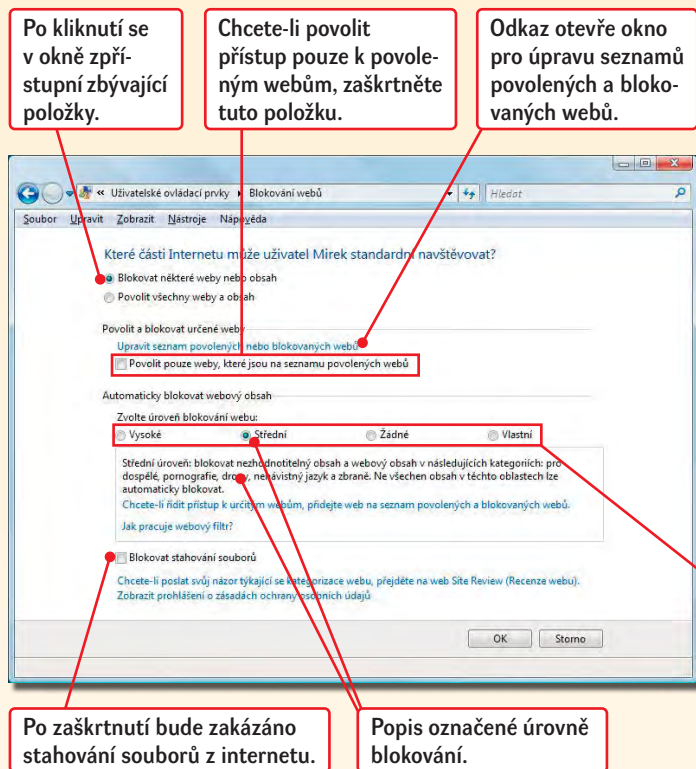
Po kliknutí se v okně zpřístupní zbývající položky.

Chcete-li povolit přístup pouze k povoleným webům, zaškrtněte tuto položku.

Odkaz otevře okno pro úpravu seznamů povolených a blokovaných webů.

« Uživatelské ovládací prvky ▸ Blokování webů

Hledat

Soubor Upravit Zobrazit Nástroje Nápověda

Které části Internetu může uživatel Mirek standardně navštěvovat?

Blokovat některé weby nebo obsah

Povolit všechny weby a obsah

Povolit a blokovat určené weby

Upravit seznam povolených nebo blokovaných webů

Povolit pouze weby, které jsou na seznamu povolených webů

Automaticky blokovat webový obsah

Zvolte úroveň blokování webu:

Vysoké

Střední

Žádné

Vlastní

Střední úroveň: blokovat neohodnotitelný obsah a webový obsah v následujících kategoriích: pro dospělé, pornografie, drogy, nenávistný jazyk a zbraně. Ne všechen obsah v těchto oblastech lze automaticky blokovat.

Chcete-li řídit přístup k určitým webům, přidejte web na seznam povolených a blokovaných webů.

Jak pracuje webový filtr?

Blokovat stahování souborů

Chcete-li poslat svůj názor týkající se kategorizace webu, přejděte na web Site Review (Recenze webu).

Zobrazit prohlášení o zásadách ochrany osobních údajů

OK

Storno

Po zaškrtnutí bude zakázáno stahování souborů z internetu.

Popis označené úrovně blokování.